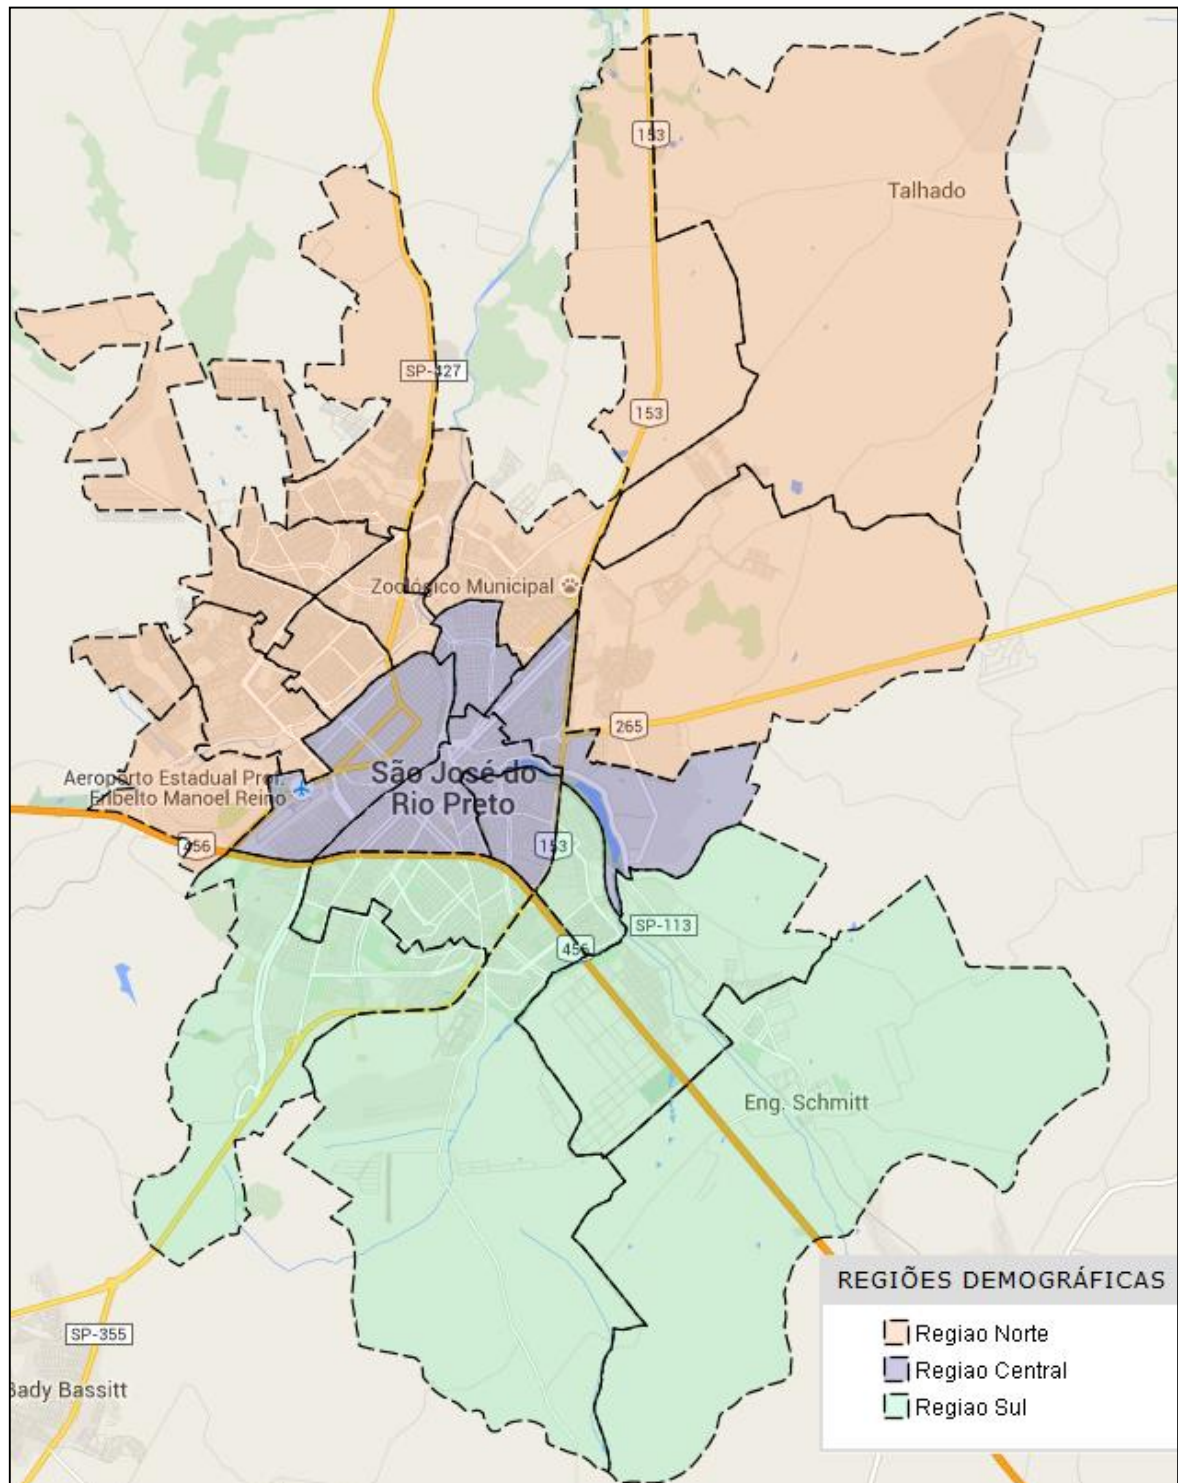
153
Talhado
SP-427
153
Zoológico Municipal
265
Aeroporto Estadual Prof. Eribelto Manoel Reino
São José do Rio Preto
456
153
SP-113
456
Eng. Schmitt
SP-355
Bady Bassitt
REGIÕES DEMOGRÁFICAS
Regiao Norte
Regiao Central
Regiao Sul